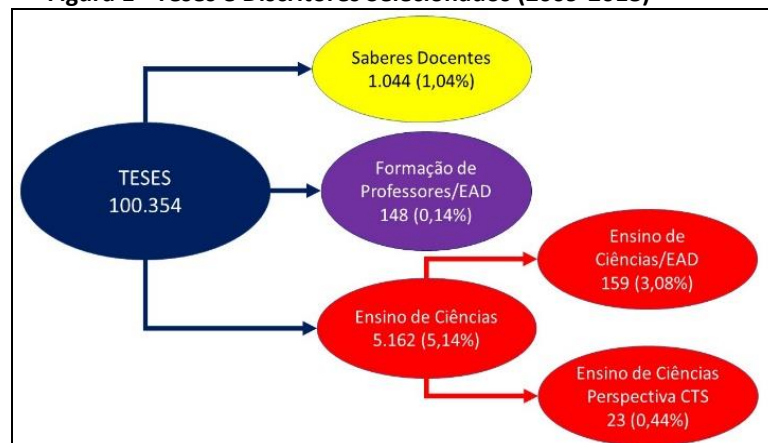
Figura 1 – Teses e Dissertações selecionadas (2008-2013)

TESES
100.354

Saberes Docentes
1.044 (1,04%)

Formação de Professores/EAD
148 (0,14%)

Ensino de Ciências
5.162 (5,14%)

Ensino de Ciências/EAD
159 (3,08%)

Ensino de Ciências Perspectiva CTS
23 (0,44%)